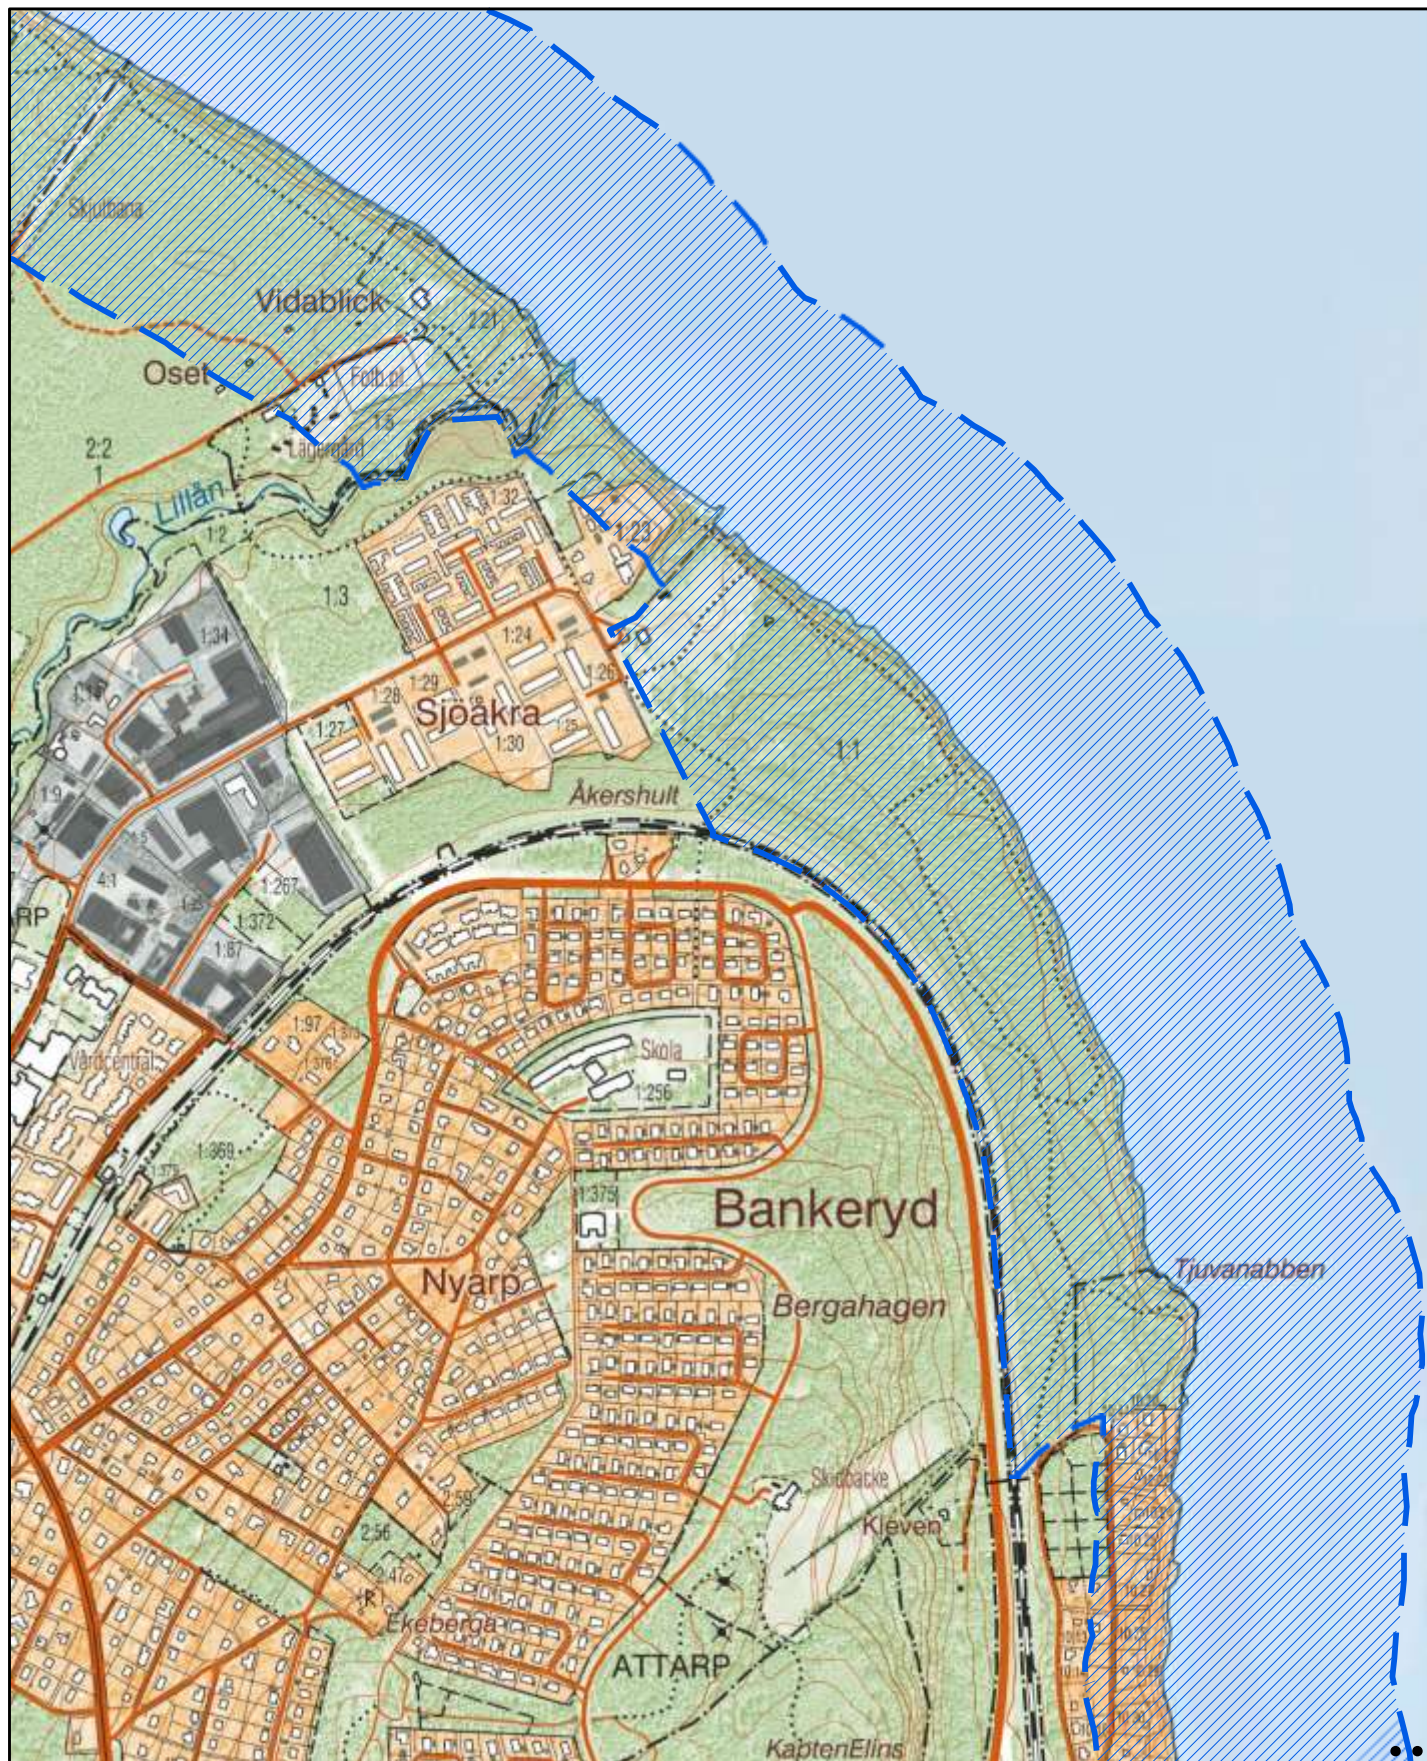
Skjutbana
Vidablick
2:21
Oset
Fotb.pl
1:5
Lägergård
2:2
1
Lillån
7:2
1:32
1:23
1:3
1:34
1:24
1:26
1:29
1:28
Sjöakra
1:27
1:25
1:30
1:18
1:9
Åkershult
1:1
1:5
1:267
4:1
RP
1:372
1:87
1:97
1:376
Vårdcentral
Skola
1:256
1:369
1:375
1:375
Bankeryd
Tjuvanabben
Nyarp
Bergahagen
Skidbacke
Kleven
2:59
2:56
2:47
Ekeberga
ATTARP
KaptenElins